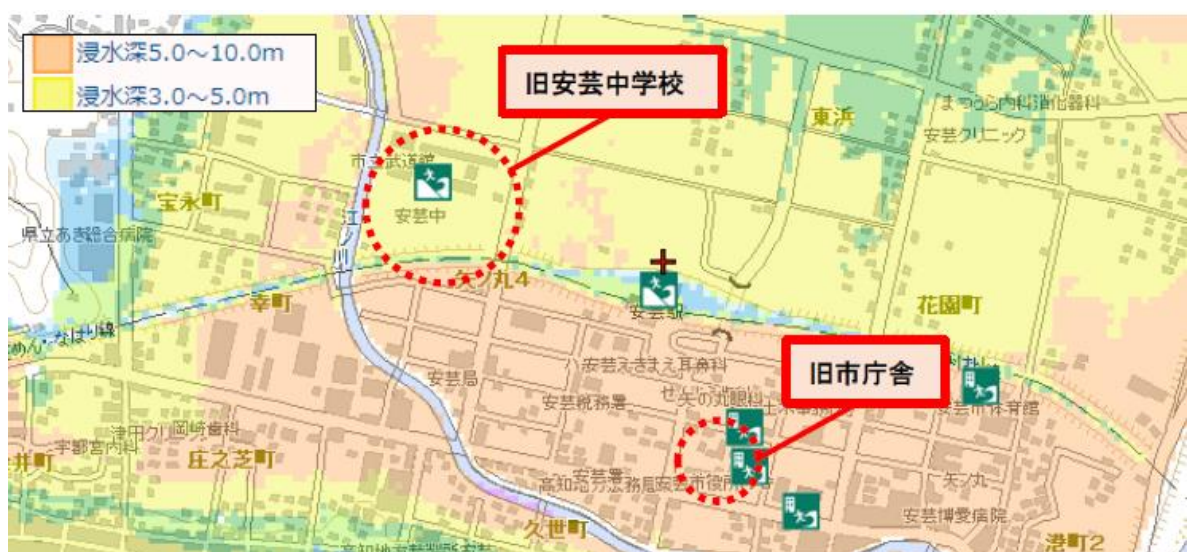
浸水深5.0～10.0m
浸水深3.0～5.0m

旧安芸中学校

旧市庁舎

東浜
まつうら内科消化器科
安芸クリニック
市立武道館
安芸中
宝永町
県立あき総合病院
江ノ川
矢ノ丸4
安芸駅
花園町
幸町
ごめん・なはり線
安芸えきまえ耳鼻科
安芸局
安芸税務署
安芸市体育館
津田クリ
岡崎歯科
宇都宮内科
井町
庄之芝町
安芸署
高知地方法務局安芸
市役所
矢ノ丸
安芸博愛病院
久世町
港町2